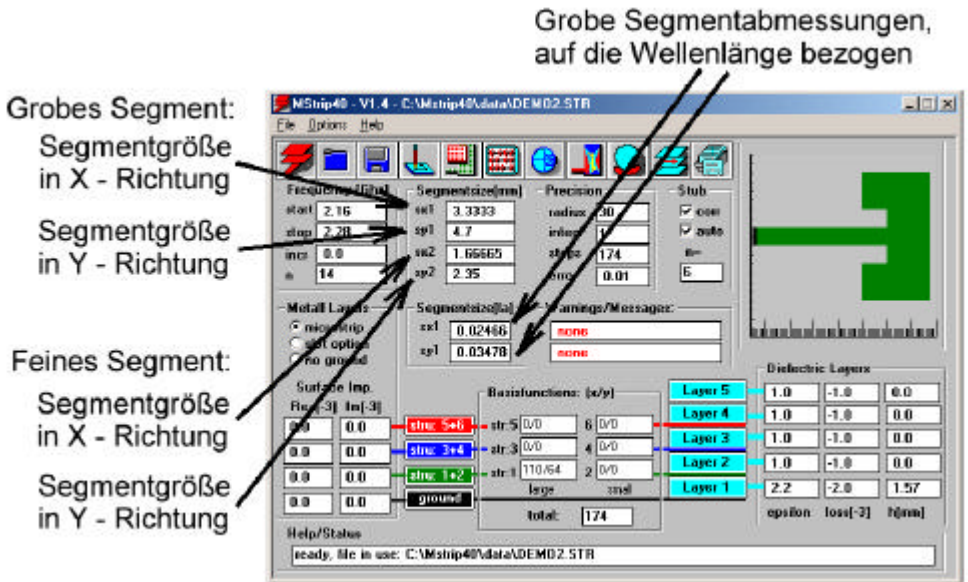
Grobe Segmentabmessungen, auf die Wellenlänge bezogen

Grobes Segment:

Segmentgröße in X - Richtung

Segmentgröße in Y - Richtung

Feines Segment:

Segmentgröße in X - Richtung

Segmentgröße in Y - Richtung

MStrip40 - V1.4 - C:\Mstrip40\data\DEMO2.STR

File Options Help

Frequency [Ghz]
start 2.16
stop 2.28
incr 0.0
n 14

Segmentsize[mm]
sx1 3.3333
sy1 4.7
sx2 1.66665
sy2 2.35

Precision
radius 30
integ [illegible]
steps 174
error 0.01

Stub
☑ corr
☑ auto
n=
6

Metall Layers
◉ microstrip
○ slot option
○ no ground

Segmentsize[la]
sx1 0.02466
sy1 0.03478

Warnings/Messages:
none
none

Surface Imp.
Re[-3] Im[-3]
0.0 0.0
0.0 0.0
0.0 0.0
0.0 0.0

stru: 5+6
stru: 3+4
stru: 1+2
ground

Basisfunctions: (x/y)
str:5 0/0 6 0/0
str:3 0/0 4 0/0
str:1 110/64 2 0/0
large smal
total: 174

Dielectric Layers
Layer 5 1.0 -1.0 0.0
Layer 4 1.0 -1.0 0.0
Layer 3 1.0 -1.0 0.0
Layer 2 1.0 -1.0 0.0
Layer 1 2.2 -2.0 1.57
epsilon loss[-3] h[mm]

Help/Status
ready, file in use: C:\Mstrip40\data\DEMO2.STR